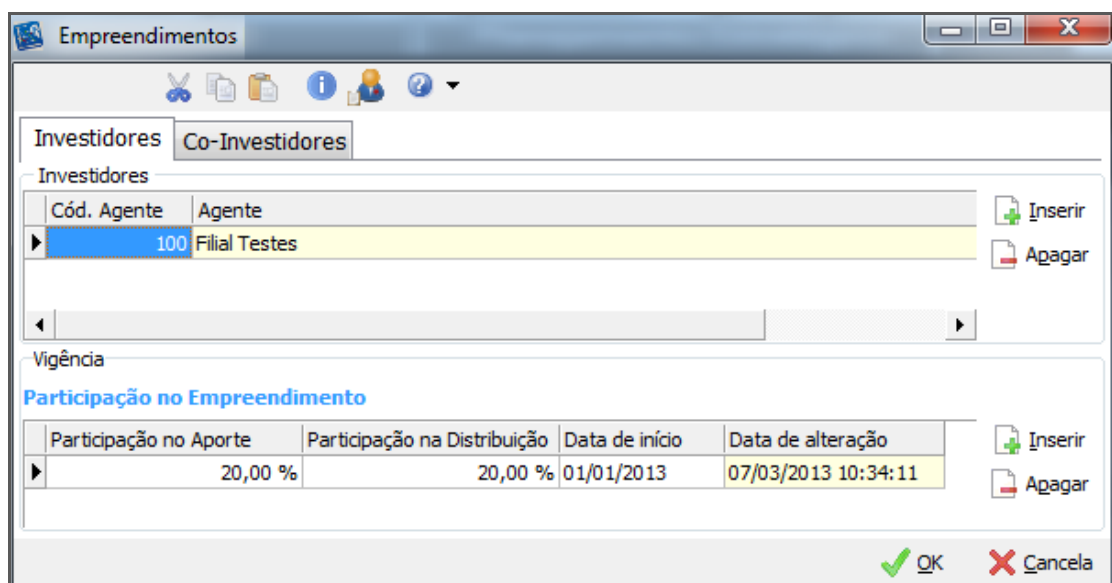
Empreendimentos

Investidores | Co-Investidores

Investidores

| Cód. Agente | Agente |
|---|---|
| 100 | Filial Testes |

Inserir
Apagar

Vigência

Participação no Empreendimento

| Participação no Aporte | Participação na Distribuição | Data de início | Data de alteração |
|---|---|---|---|
| 20,00 % | 20,00 % | 01/01/2013 | 07/03/2013 10:34:11 |

Inserir
Apagar

OK
Cancela